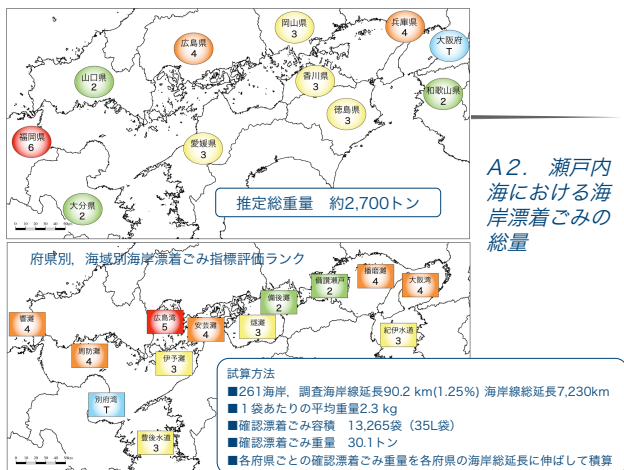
岡山県
3

兵庫県
4

広島県
4

大阪府
T

山口県
2

香川県
3

和歌山県
2

徳島県
3

福岡県
6

愛媛県
3

大分県
2

推定総重量　約2,700トン

A2.　瀬戸内海における海岸漂着ごみの総量

府県別，海域別海岸漂着ごみ指標評価ランク

播磨灘
4

備讃瀬戸
2

大阪湾
4

備後灘
2

響灘
4

広島湾
5

安芸灘
4

燧灘
3

紀伊水道
3

周防灘
4

伊予灘
3

別府湾
T

豊後水道
3

試算方法
■261海岸，調査海岸線延長90.2 km(1.25%) 海岸線総延長7,230km
■1袋あたりの平均重量2.3 kg
■確認漂着ごみ容積　13,265袋（35L袋）
■確認漂着ごみ重量　30.1トン
■各府県ごとの確認漂着ごみ重量を各府県の海岸総延長に伸ばして積算